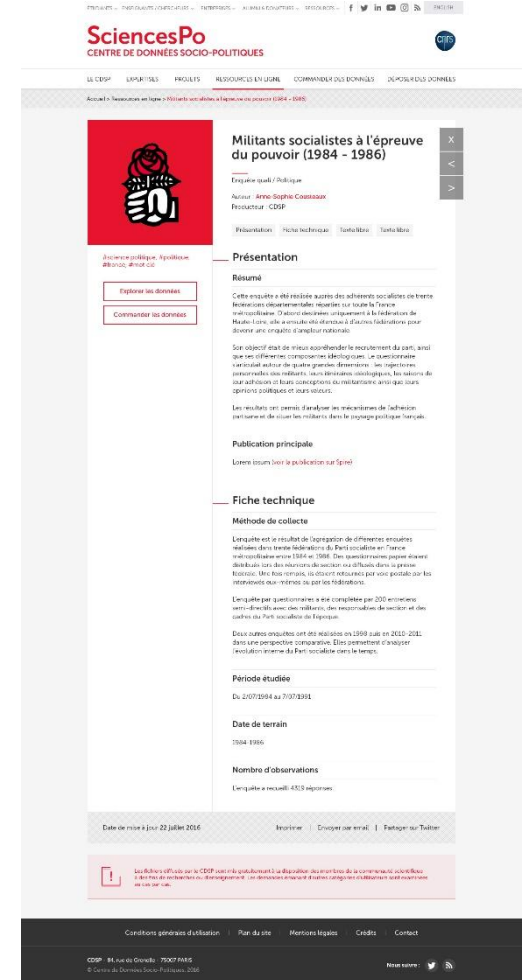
ÉTUDIANTS · ENSEIGNANTS CHERCHEURS · ENTREPRISES · ALUMNI & DONATEURS · RESSOURCES · ENGLISH

SciencesPo
CENTRE DE DONNÉES SOCIO-POLITIQUES

cnrs

LE CDSP · EXPERTISES · PROJETS · RESSOURCES EN LIGNE · COMMANDER DES DONNÉES · DÉPOSER DES DONNÉES

Accueil > Ressources en ligne > Militants socialistes à l'épreuve du pouvoir (1984 - 1986)

Militants socialistes à l'épreuve du pouvoir (1984 - 1986)

Enquête quali / Politique

Auteur : Anne-Sophie Cousseaux
Producteur : CDSP

Présentation · Fiche technique · Texte libre · Texte libre

X
<
>

#science politique, #politique, #france, #mot clé

Explorer les données

Commander les données

Présentation

Résumé

Cette enquête a été réalisée auprès des adhérents socialistes de trente fédérations départementales réparties sur toute la France métropolitaine. D'abord destinées uniquement à la fédération de Haute-Loire, elle a ensuite été étendue à d'autres fédérations pour devenir une enquête d'ampleur nationale.

Son objectif était de mieux appréhender le recrutement du parti, ainsi que ses différentes composantes idéologiques. Le questionnaire s'articulait autour de quatre grandes dimensions : les trajectoires personnelles des militants, leurs itinéraires idéologiques, les raisons de leur adhésion et leurs conceptions du militantisme ainsi que leurs opinions politiques et leurs valeurs.

Les résultats ont permis d'analyser les mécanismes de l'adhésion partisane et de situer les militants dans le paysage politique français.

Publication principale

Lorem ipsum (voir la publication sur Spire)

Fiche technique

Méthode de collecte

L'enquête est le résultat de l'agrégation de différentes enquêtes réalisées dans trente fédérations du Parti socialiste en France métropolitaine entre 1984 et 1986. Des questionnaires papier étaient distribués lors des réunions de section ou diffusés dans la presse fédérale. Une fois remplis, ils étaient retournés par voie postale par les interviewés eux-mêmes ou par les fédérations.

L'enquête par questionnaires a été complétée par 200 entretiens semi-directifs avec des militants, des responsables de section et des cadres du Parti socialiste de l'époque.

Deux autres enquêtes ont été réalisées en 1998 puis en 2010-2011 dans une perspective comparative. Elles permettent d'analyser l'évolution interne du Parti socialiste dans le temps.

Période étudiée

Du 2/07/1984 au 7/07/1991

Date de terrain

1984-1986

Nombre d'observations

L'enquête a recueilli 4313 réponses

Date de mise à jour 22 juillet 2016

Imprimer | Envoyer par email | Partager sur Twitter

Les fichiers diffusés par le CDSP sont mis gratuitement à la disposition des membres de la communauté scientifique à des fins de recherche ou d'enseignement. Les demandes émanant d'autres catégories d'utilisateurs sont examinées au cas par cas.

Conditions générales d'utilisation | Plan du site | Mentions légales | Crédits | Contact

CDSP - 84, rue de Grenelle - 75007 PARIS
© Centre de Données Socio-Politiques, 2016

Nous suivre :